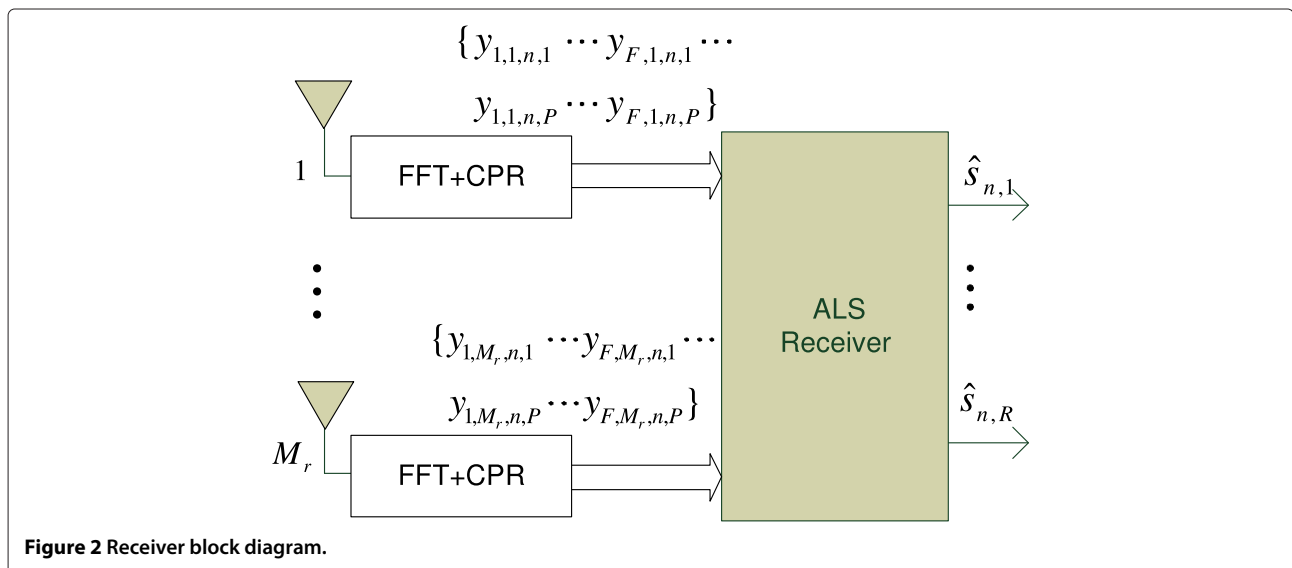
$\{y_{1,1,n,1} \cdots y_{F,1,n,1} \cdots$

$y_{1,1,n,P} \cdots y_{F,1,n,P}\}$

1

FFT+CPR

$\hat{s}_{n,1}$

ALS Receiver

$\{y_{1,M_r,n,1} \cdots y_{F,M_r,n,1} \cdots$

$y_{1,M_r,n,P} \cdots y_{F,M_r,n,P}\}$

$\hat{s}_{n,R}$

$M_r$

FFT+CPR

**Figure 2** Receiver block diagram.